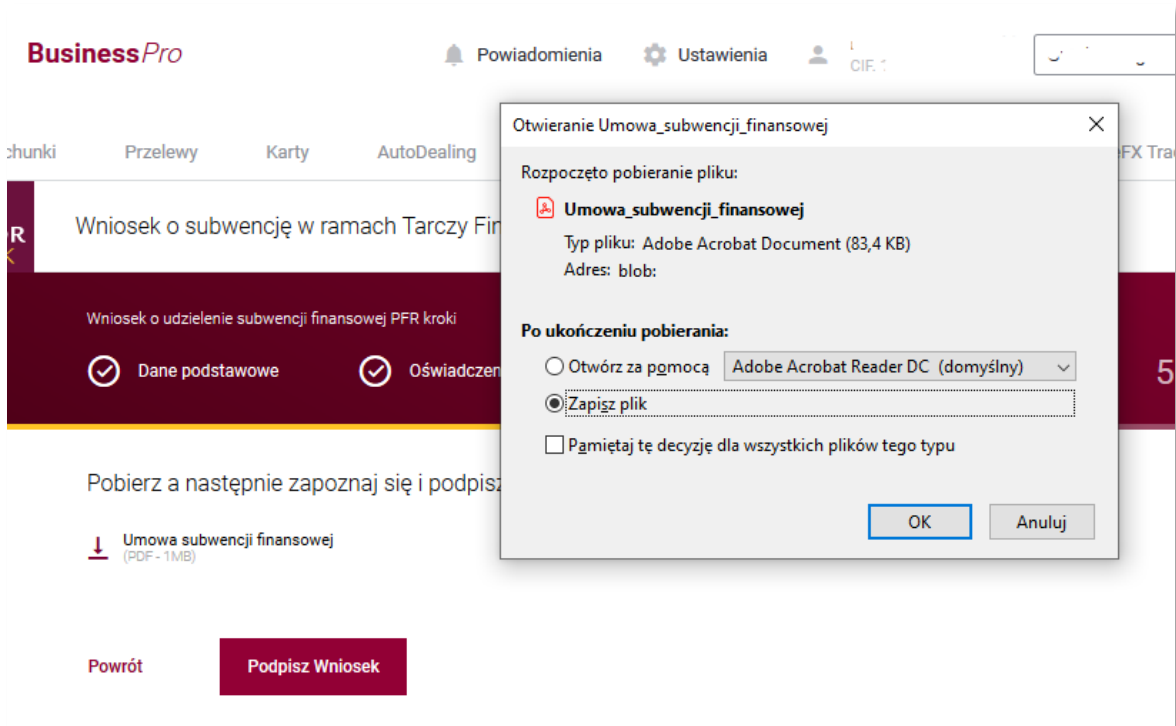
BusinessPro

Powiadomienia Ustawienia CIF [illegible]

chunki Przelewy Karty AutoDealing eFX Trac

R

Wniosek o subwencję w ramach Tarczy Fin

Wniosek o udzielenie subwencji finansowej PFR kroki

Dane podstawowe Oświadczen

5

Pobierz a następnie zapoznaj się i podpisz

Umowa subwencji finansowej
(PDF - 1MB)

Powrót

Podpisz Wniosek

Otwieranie Umowa_subwencji_finansowej

Rozpoczęto pobieranie pliku:

Umowa_subwencji_finansowej

Typ pliku: Adobe Acrobat Document (83,4 KB)

Adres: blob:

Po ukończeniu pobierania:

Otwórz za pomocą Adobe Acrobat Reader DC (domyślny)

Zapisz plik

Pamiętaj tę decyzję dla wszystkich plików tego typu

OK

Anuluj